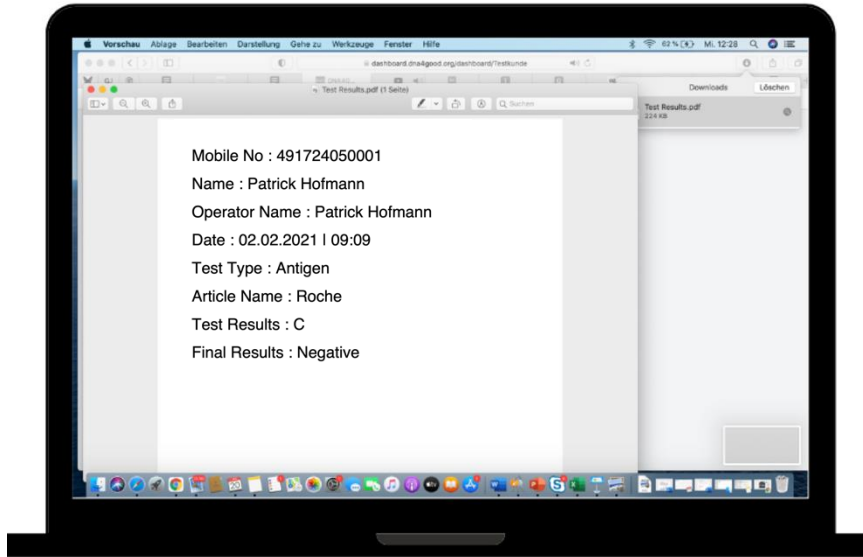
Vorschau Ablage Bearbeiten Darstellung Gehe zu Werkzeuge Fenster Hilfe

62 % Mi. 12:28

dashboard.dna4good.org/dashboard/Testkunde

Test Results.pdf (1 Seite)

Suchen

Downloads Löschen

Test Results.pdf
224 KB

Mobile No : 491724050001

Name : Patrick Hofmann

Operator Name : Patrick Hofmann

Date : 02.02.2021 | 09:09

Test Type : Antigen

Article Name : Roche

Test Results : C

Final Results : Negative